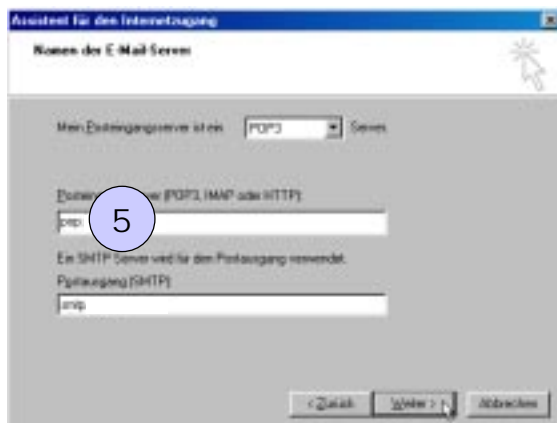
Assistent für den Internetzugang

Namen der E-Mail-Server

Mein Posteingangsserver ist ein POP3 Server.

Posteing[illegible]ver (POP3, IMAP oder HTTP):

pop

5

Ein SMTP-Server wird für den Postausgang verwendet.

Postausgang (SMTP):

smtp

< Zurück Weiter > Abbrechen